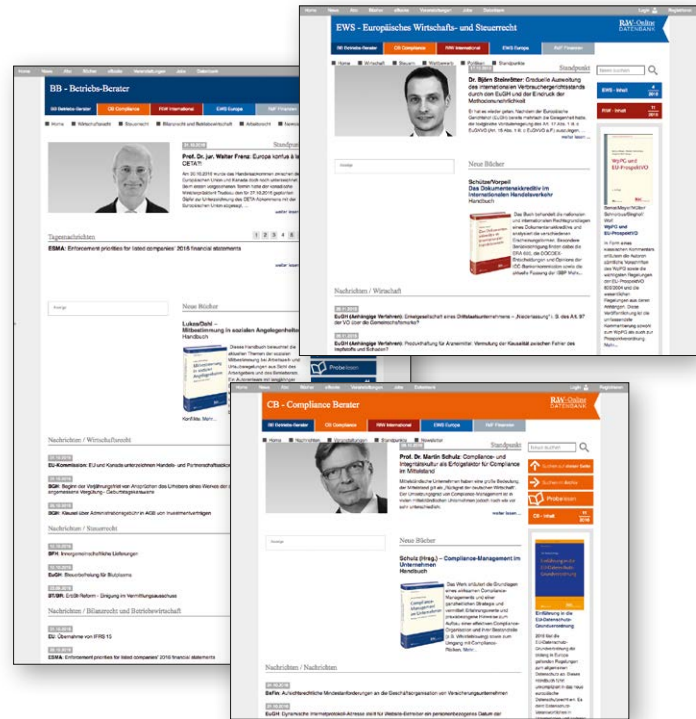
EWS - Europäisches Wirtschafts- und Steuerrecht

R&W Online DATENBANK

BB Betriebs-Berater
CB Compliance
RIW International
EWS Europa
StuB Finanzen

Standpunkt

Dr. Björn Steinrötter: Graduelle Ausweitung des internationalen Verbraucherrechtsstands durch den EuGH und der Eindruck der Methodenunsicherheit

weiter lesen

Neue Bücher

Schütze/Vorpeil Das Dokumentenakkreditiv im internationalen Handelsverkehr
Handbuch

Nachrichten / Wirtschaft

WpPG und EU-ProspektVO

BB - Betriebs-Berater

BB Betriebs-Berater
CB Compliance
RIW International
EWS Europa
StuB Finanzen

Home
Wirtschaftsrecht
Steuerrecht
Bilanzrecht und Betriebswirtschaft
Arbeitsrecht

Standpunkt

Prof. Dr. jur. Walter Frenz: Europa kontra & leise: CETA?!

weiter lesen

Tagesnachrichten

1 2 3 4 5

ESMA: Enforcement priorities for listed companies' 2016 financial statements

Neue Bücher

Lukas/Dahl – Mitbestimmung in sozialen Angelegenheiten
Handbuch

Probelesen

Nachrichten / Wirtschaftsrecht

EU-Kommission:

Nachrichten / Steuerrecht

BFH:
EuGH:

Nachrichten / Bilanzrecht und Betriebswirtschaft

EU: Übernahme von IFRS 15
ESMA: Enforcement priorities for listed companies' 2016 financial statements

CB - Compliance Berater

R&W Online DATENBANK

BB Betriebs-Berater
CB Compliance
RIW International
EWS Europa
StuB Finanzen

Standpunkt

Prof. Dr. Martin Schulz: Compliance- und Integritätskultur als Erfolgsfaktor für Compliance im Mittelstand

weiter lesen

Neue Bücher

Schulz (Hrsg.) – Compliance-Management im Unternehmen
Handbuch

Probelesen

CB - Inhalt

Nachrichten / Nachrichten

BaFin:
EuGH:

Einführung in die EU-Datenschutz-Grundverordnung